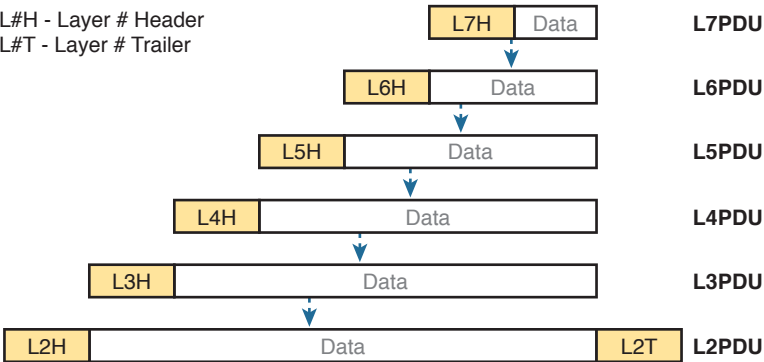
L#H - Layer # Header
L#T - Layer # Trailer

| L7H | Data | | L7PDU |
|---|---|---|---|
| L6H | Data | | L6PDU |
| L5H | Data | | L5PDU |
| L4H | Data | | L4PDU |
| L3H | Data | | L3PDU |
| L2H | Data | L2T | L2PDU |